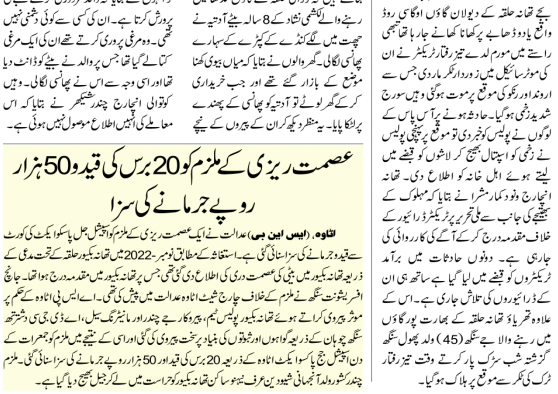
پرورش کرتا ہے۔ ان کی کسی سے کوئی دشمنی نہیں تھی۔ وہ مرغی پروری کرتے تھے ان کی ایک مرغی کتا لے گیا تھا جس پر والد نے پڑوسی کو ڈانٹ دیا تھا اور اسی وجہ سے ان نے پھانسی لگا لی۔ وہیں کوتوالی انچارج چندر شیکھر نے بتایا کہ اس معاملے کی انہیں اطلاع موصول نہیں ہوئی ہے۔

رہنے والے لکشمی نشاد کے 8 سالہ بیٹے آدیتہ نے چھت میں لگے کنڈے کے کپڑے کے سہارے پھانسی لگالی۔ گھر والوں نے بتایا کہ میاں بیوی کھنا موضع کے بازار گئے تھے اور جب خریداری کرکے گھر لوٹے تو آدیتہ کو پھانسی کے پھندے سے لٹکا پایا۔ یہ منظر دیکھ کر ان کے پیروں کے نیچے

بچے تھانہ حلقہ کے دیولان گاؤں آ رہا تھا کہ اس دوران ایک موٹر سائیکل والا تیز رفتار آیا اور اسے ٹکر مار دی۔ اس حادثے میں لڑکے کی موت ہو گئی۔ پولیس نے بتایا کہ تیز رفتار ٹرک کی ٹکر سے دو افراد کی موت ہو گئی جس میں ایک بچہ بھی شامل ہے۔ حادثہ ہوتے ہی آس پاس کے لوگوں نے پولیس کو خبر دی اور زخمی کو اسپتال بھیجا گیا جہاں اسے مردہ قرار دیا گیا۔ تھانہ انچارج نے بتایا کہ متوفی کے اہل خانہ کی جانب سے تحریر پر ٹرک ڈرائیور کے خلاف مقدمہ درج کر کے آگے کی کارروائی کی جا رہی ہے۔ دونوں حادثات میں برآمد ٹریکٹروں کو قبضہ میں لیا گیا ہے ساتھ ہی ان کے ڈرائیوروں کی تلاش جاری ہے۔ اس کے علاوہ تھریاؤ تھانہ حلقہ کے بھارت پور گاؤں میں رہنے والے تاجے سنگھ (45) ولد پھول سنگھ گزشتہ شب سڑک پار کرتے وقت تیز رفتار ٹرک کی ٹکر سے موقع پر ہلاک ہو گیا۔

عصمت ریزی کے ملزم کو 20 برس کی قید و 50 ہزار روپے جرمانے کی سزا

اٹاوہ۔ (ایس این بی) عدالت نے ایک عصمت ریزی کے ملزم کو اسپیشل جج پاسکو ایکٹ کی کورٹ سے قید و جرمانہ کی سزا سنائی گئی ہے۔ استغاثہ کے مطابق نومبر 2022 میں تھانہ بکیور علاقہ کے تحت مدعی کے ذریعہ تھانہ بکیور میں بیٹی کی عصمت دری کی اطلاع دی گئی جس پر تھانہ بکیور میں مقدمہ درج ہوا تھا۔ جانچ افسر لیفٹیننٹ سنگھ نے ملزم کے خلاف چارج شیٹ اٹاوہ عدالت میں پیش کی تھی۔ ایس ایس پی اٹاوہ کے حکم پر موثر پیروی کرانے کیلئے تھانہ بکیور پولیس ٹیم، پیروکار و چندر مانیٹرنگ سیل، اے ڈی جی سی دشینتر سنگھ چوہان نے ذریعہ گواہوں و ثبوتوں کی بنیاد پر سخت پیروی کی گئی جس کے نتیجہ میں ملزم کو جمعرات کو ڈی اسپیشل جج پاسکو ایکٹ اٹاوہ کے ذریعہ 20 برس کی قید اور 50 ہزار روپے جرمانے کی سزا سنائی گئی ہے۔ ملزم چندر کشور ولد آنجہانی شیودین عرف نیوٹو ساکن تھانہ بکیور کو حراست میں لے کر جیل بھیج دیا گیا ہے۔